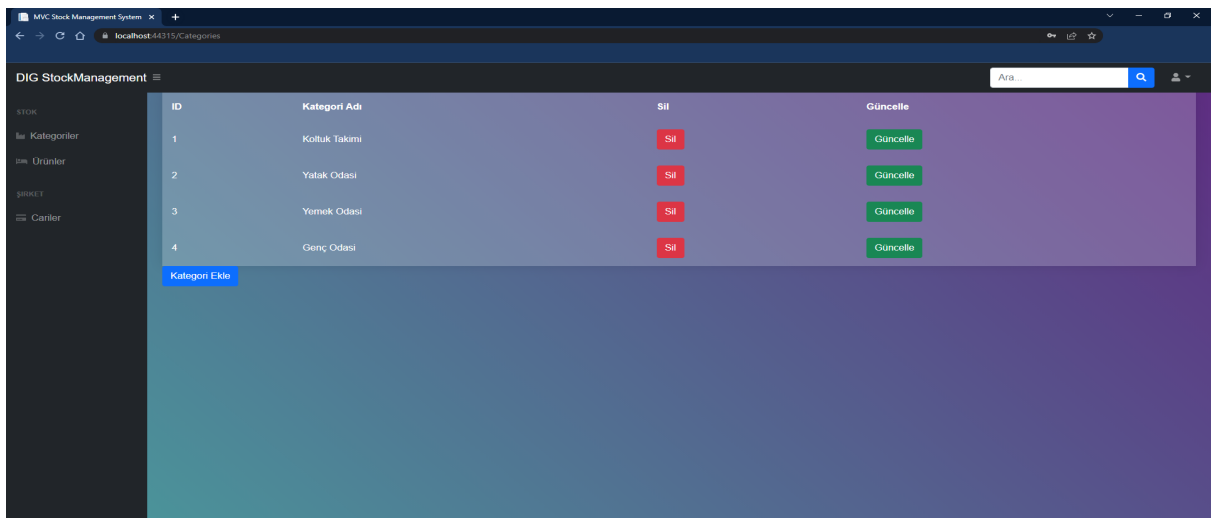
MVC Stock Management System ×

localhost:44315/Categories

DIG StockManagement ≡

Ara...

STOK

Kategoriler

Ürünler

ŞİRKET

Cariler

| ID | Kategori Adı | Sil | Güncelle |
|---|---|---|---|
| 1 | Koltuk Takimi | Sil | Güncelle |
| 2 | Yatak Odasi | Sil | Güncelle |
| 3 | Yemek Odasi | Sil | Güncelle |
| 4 | Genç Odasi | Sil | Güncelle |

Kategori Ekle